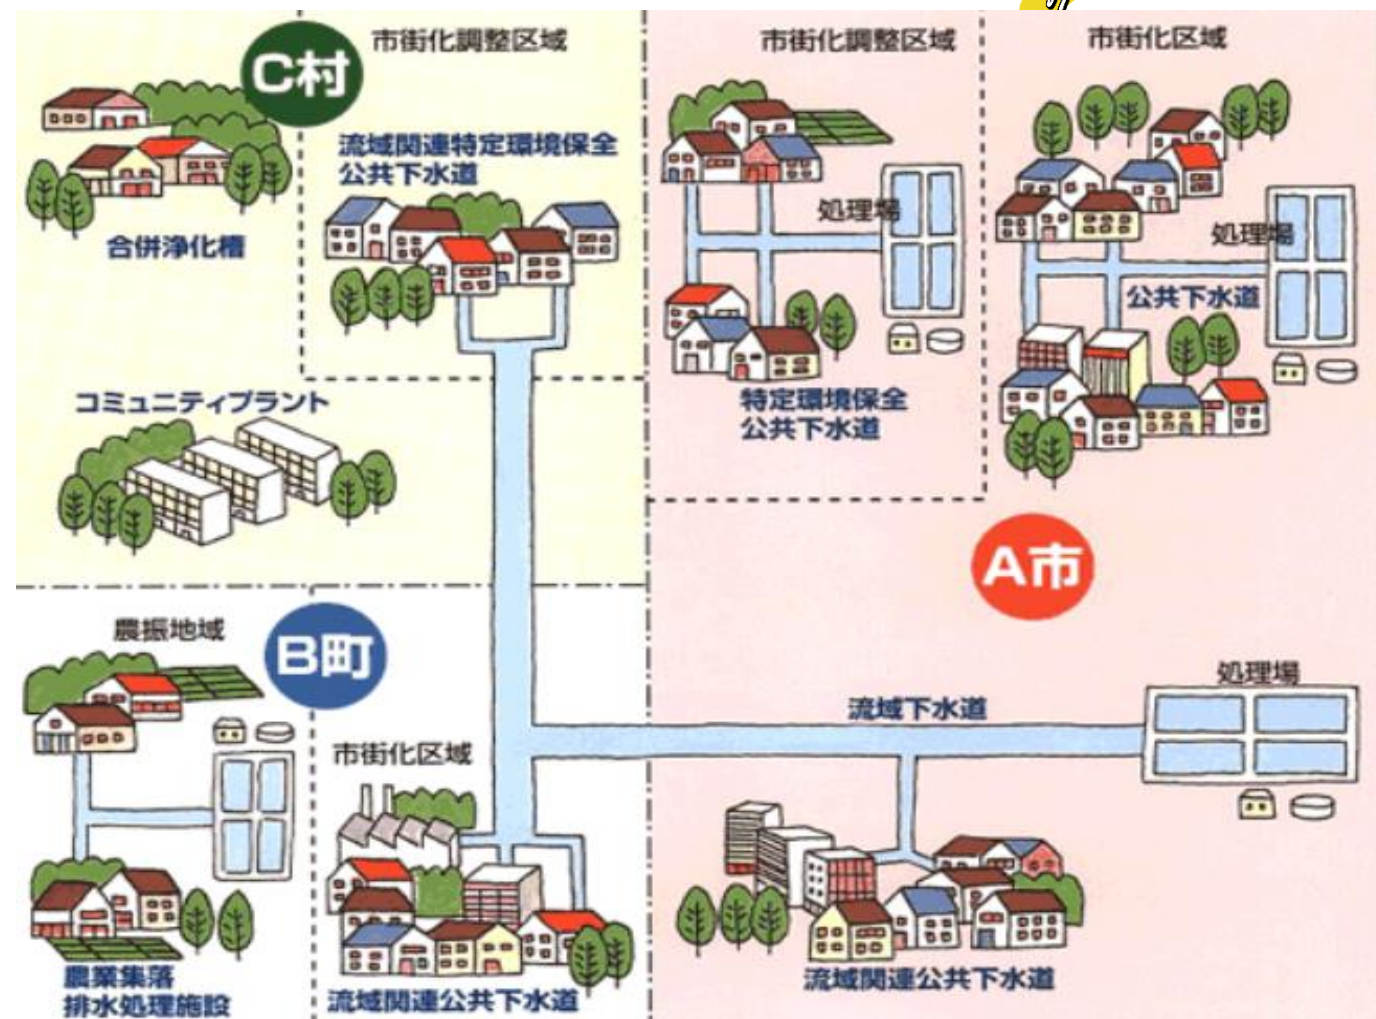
市街化調整区域

C村

合併浄化槽

流域関連特定環境保全公共下水道

市街化調整区域

処理場

特定環境保全公共下水道

市街化区域

処理場

公共下水道

コミュニティプラント

A市

農振地域

B町

市街化区域

流域下水道

処理場

農業集落排水処理施設

流域関連公共下水道

流域関連公共下水道